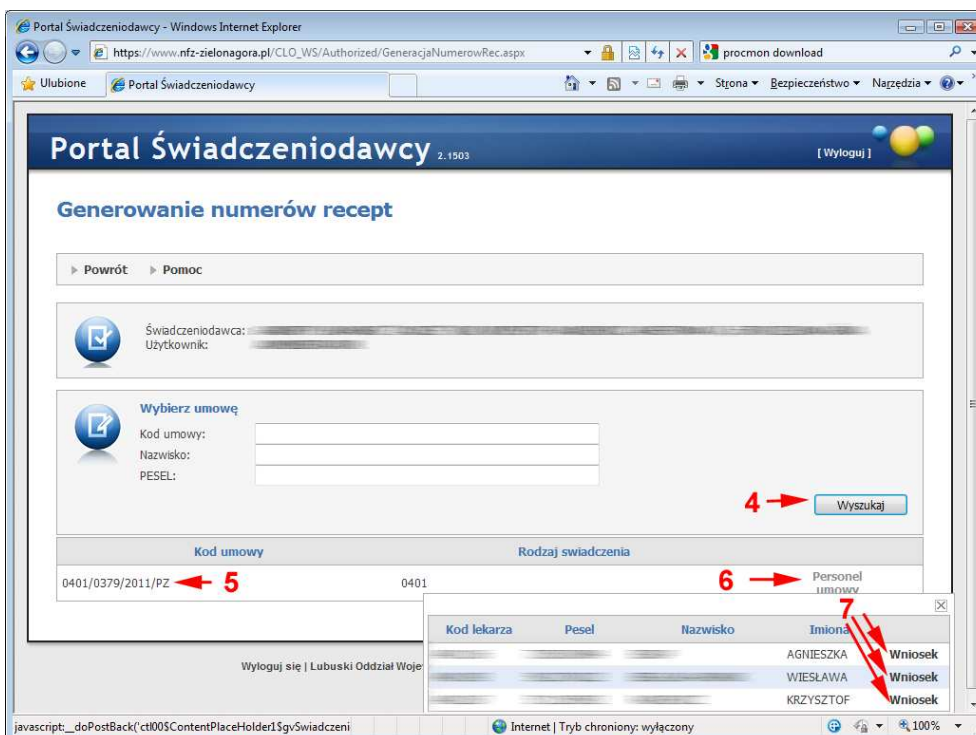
Portal Świadczeniodawcy - Windows Internet Explorer

https://www.nfz-zielonagora.pl/CLO_WS/Authorized/GeneracjaNumerowRec.aspx

procmon download

Ulubione

Portal Świadczeniodawcy

Strona ▾ Bezpieczeństwo ▾ Narzędzia ▾

Portal Świadczeniodawcy 2.1503

[ Wyloguj ]

Generowanie numerów recept

Powrót Pomoc

Świadczeniodawca:
Użytkownik:

Wybierz umowę
Kod umowy:
Nazwisko:
PESEL:

4

Wyszukaj

| Kod umowy | Rodzaj swiadczenia | |
|---|---|---|
| 0401/0379/2011/PZ 5 | 0401 | 6 Personel umowy |

| Kod lekarza | Pesel | Nazwisko | Imiona | |
|---|---|---|---|---|
| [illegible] | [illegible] | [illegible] | AGNIESZKA | Wniosek |
| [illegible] | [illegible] | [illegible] | WIESŁAWA | Wniosek |
| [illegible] | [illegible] | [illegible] | KRZYSZTOF | Wniosek |

7

Wyloguj się | Lubuski Oddział Woje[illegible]

javascript:__doPostBack('ctl00$ContentPlaceHolder1$gvSwiadczeni

Internet | Tryb chroniony: wyłączony

100%